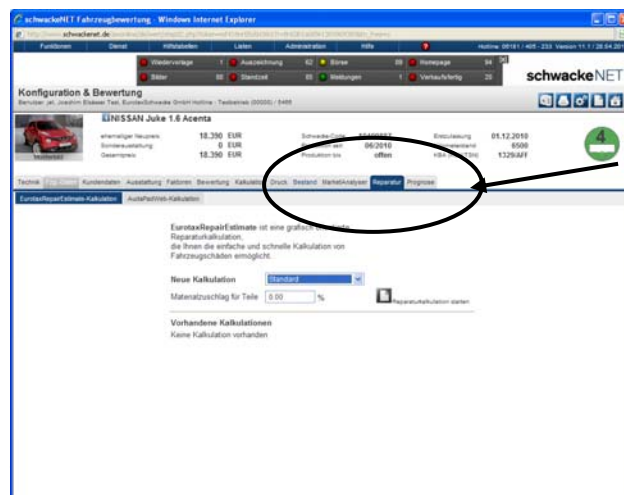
schwackeNET Fahrzeugbewertung - Windows Internet Explorer

http://www.schwacke.net.de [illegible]

Funktionen | Dienst | Hilfstabellen | Listen | Administration | Hilfe | Hotline: 08181 / 405 - 233 Version 11.1 / 28.04.201

Wiedervorlage 1 | Auszeichnung 62 | Börse 09 | Homepage 94

Bilder 68 | Standzeit 65 | Meldungen 1 | Verkaufsfertig 23

schwackeNET

Konfiguration & Bewertung

Benutzer: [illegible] Joachim Eisbauer Test, EurotaxSchwacke GmbH Hotline - Testbetrieb (00000) / 5466

NISSAN Juke 1.6 Acenta

ehemaliger Neupreis 18.390 EUR
Sonderausstattung 0 EUR
Gesamtpreis 18.390 EUR

Schwacke-Code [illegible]
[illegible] ab 06/2010
Produktion bis offen

Erstzulassung 01.12.2010
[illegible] 6500
KBA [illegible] 1329/AFF

4

Technik | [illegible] | Kundendaten | Ausstattung | Faktoren | Bewertung | Kalkulation | Druck | Bestand | MarketAnalysen | Reparatur | Prognose

EurotaxRepairEstimate-Kalkulation | AudaPadWeb-Kalkulation

EurotaxRepairEstimate ist eine grafisch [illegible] Reparaturkalkulation, die Ihnen die einfache und schnelle Kalkulation von Fahrzeugschäden ermöglicht.

Neue Kalkulation Standard
Materialzuschlag für Teile 0.00 %
Reparaturkalkulation starten

Vorhandene Kalkulationen
Keine Kalkulation vorhanden